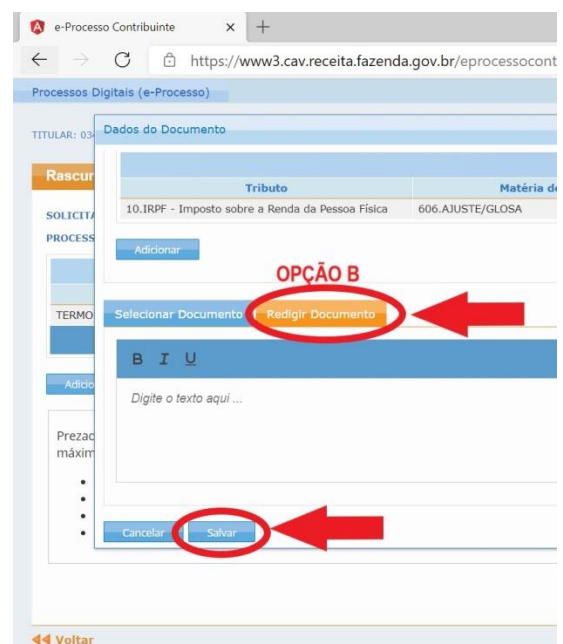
e-Processo Contribuinte ×  +

https://www3.cav.receita.fazenda.gov.br/eprocessocont

Processos Digitais (e-Processo)

TITULAR: 03

Rascu

SOLICITA

PROCESS

TERMO

Adicio

Preza
máxim

Dados do Documento

| Tributo | Matéria d |
|---|---|
| 10.IRPF - Imposto sobre a Renda da Pessoa Física | 606.AJUSTE/GLOSA |

Adicionar

OPÇÃO B

Selecionar Documento | Redigir Documento

B I U

Digite o texto aqui ...

Cancelar | Salvar

Voltar